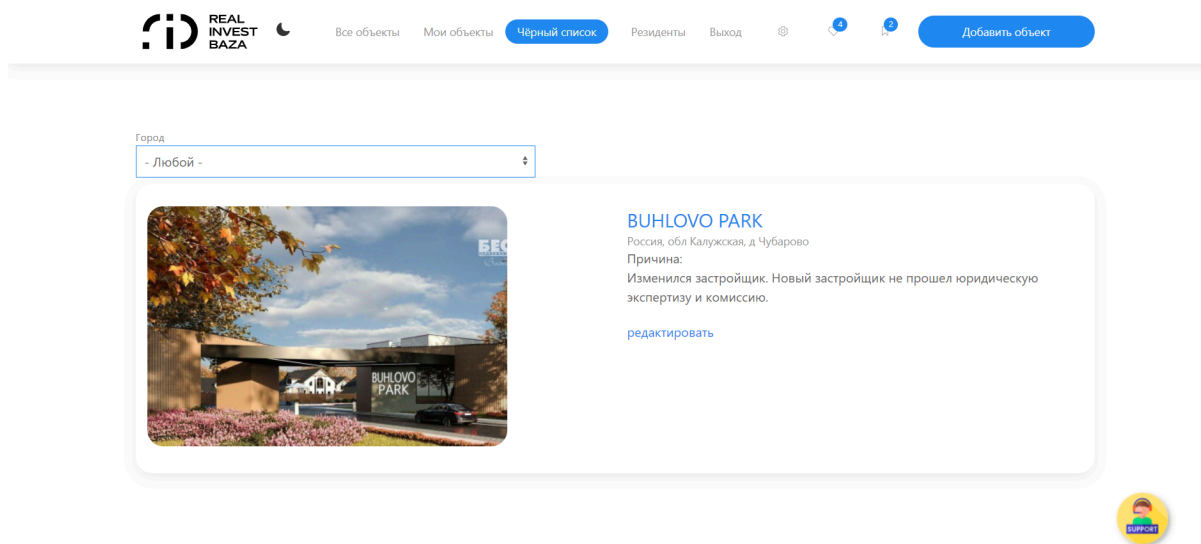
REAL
INVEST
BAZA

Все объекты Мои объекты Чёрный список Резиденты Выход 4 2 Добавить объект

Город
- Любой -

БЕС

BUHLOVO
PARK

BUHLOVO PARK
Россия, обл Калужская, д Чубарово
Причина:
Изменился застройщик. Новый застройщик не прошел юридическую экспертизу и комиссию.

редактировать

SUPPORT